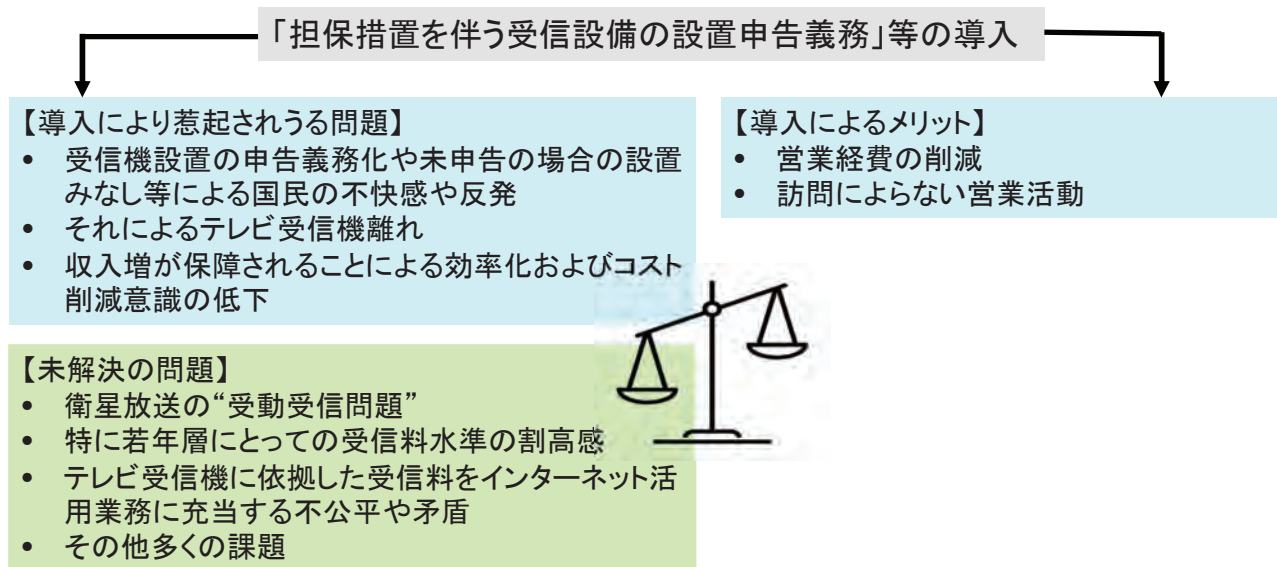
「担保措置を伴う受信設備の設置申告義務」等の導入

【導入により惹起されうる問題】
• 受信機設置の申告義務化や未申告の場合の設置みなし等による国民の不快感や反発
• それによるテレビ受信機離れ
• 収入増が保障されることによる効率化およびコスト削減意識の低下

【導入によるメリット】
• 営業経費の削減
• 訪問によらない営業活動

【未解決の問題】
• 衛星放送の“受動受信問題”
• 特に若年層にとっての受信料水準の割高感
• テレビ受信機に依拠した受信料をインターネット活用業務に充当する不公平や矛盾
• その他多くの課題